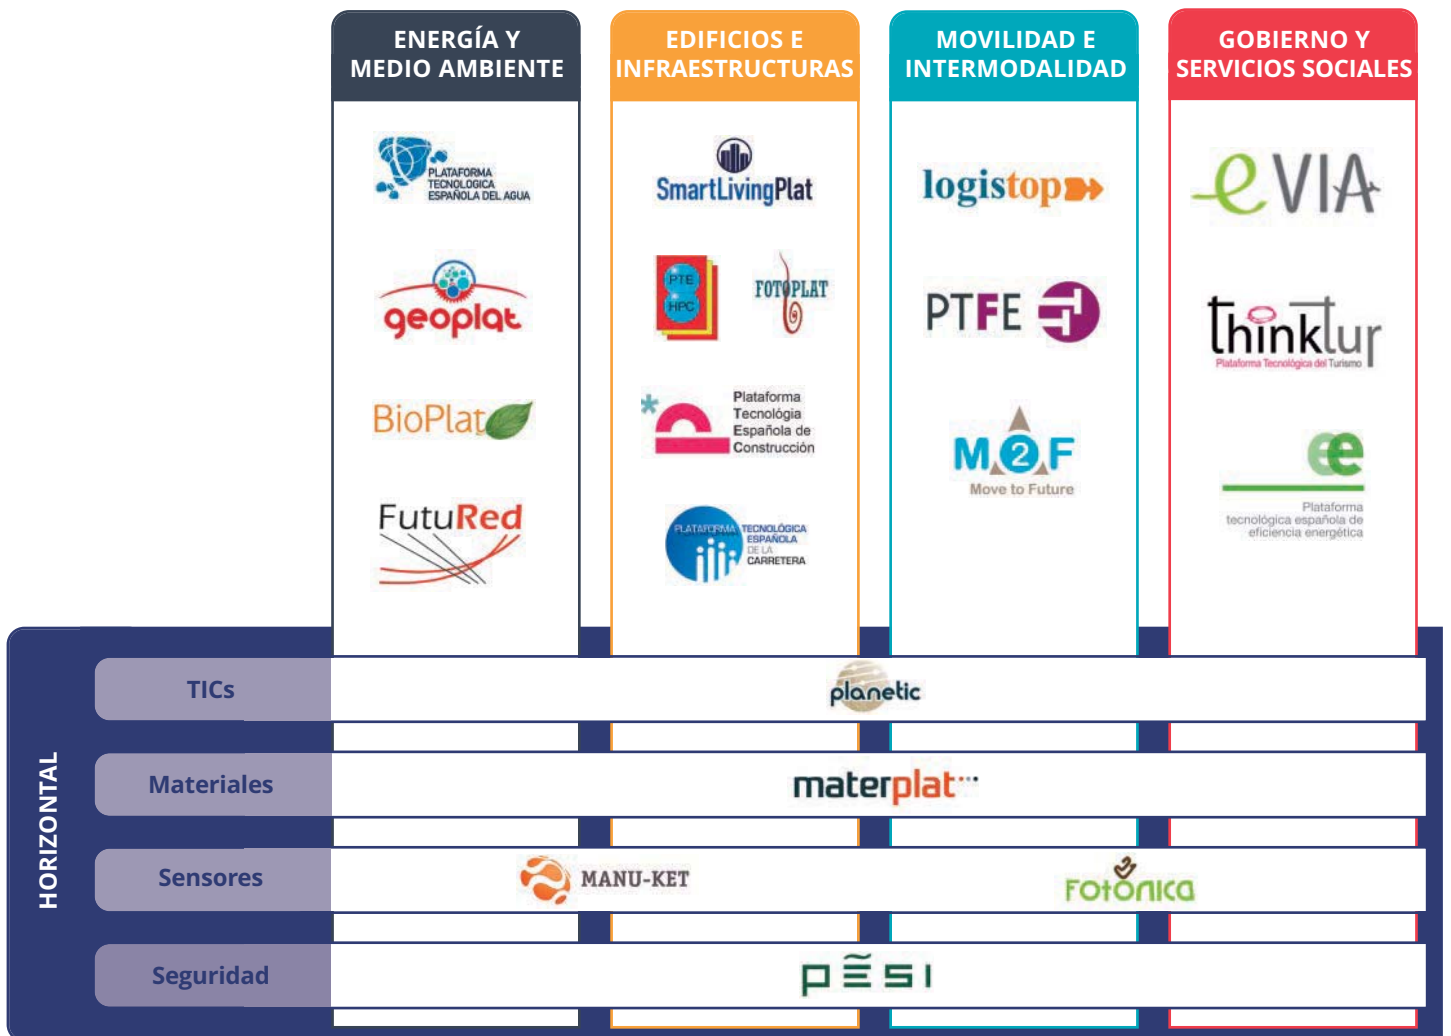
ENERGÍA Y MEDIO AMBIENTE

EDIFICIOS E INFRAESTRUCTURAS

MOVILIDAD E INTERMODALIDAD

GOBIERNO Y SERVICIOS SOCIALES

PLATAFORMA TECNOLOGICA ESPAÑOLA DEL AGUA

geoplat

BioPlat

FutuRed

SmartLivingPlat

PTE HPC

FOTOPLAT

Plataforma Tecnológia Española de Construcción

PLATAFORMA TECNOLÓGICA ESPAÑOLA DE LA CARRETERA

logistop

PTFE

M2F Move to Future

eVIA

thinktur Plataforma Tecnológica del Turismo

Plataforma tecnológica española de eficiencia energética

HORIZONTAL

TICs

planetic

Materiales

materplat

Sensores

MANU-KET

Fotónica

Seguridad

pesi